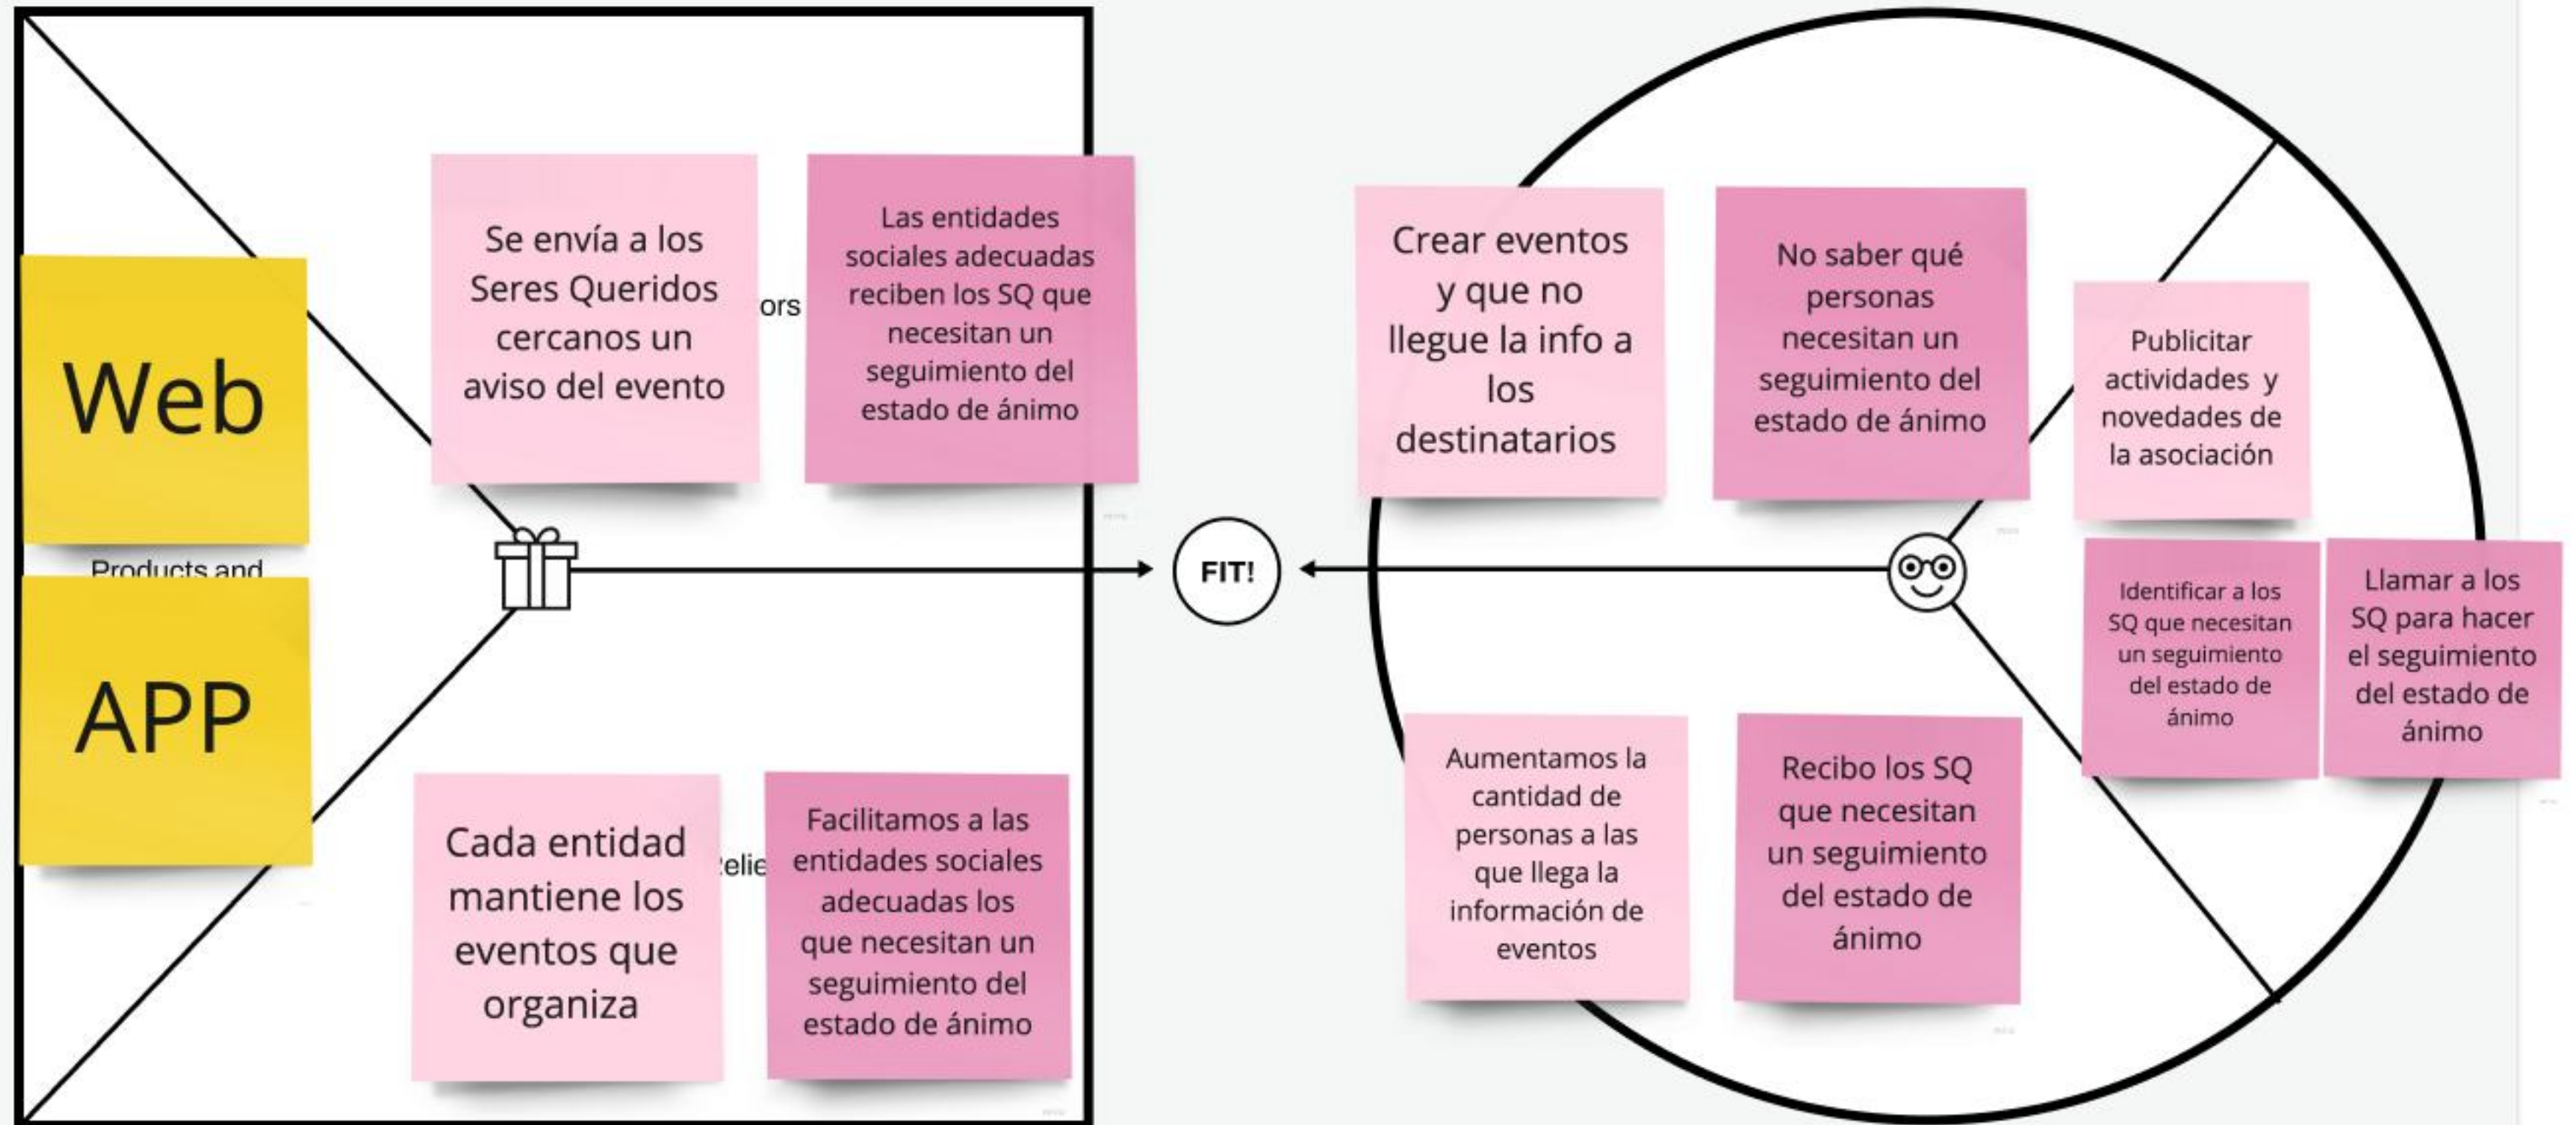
Web

APP

Products and

Se envía a los Seres Queridos cercanos un aviso del evento

ors

Las entidades sociales adecuadas reciben los SQ que necesitan un seguimiento del estado de ánimo

Cada entidad mantiene los eventos que organiza

elie

Facilitamos a las entidades sociales adecuadas los que necesitan un seguimiento del estado de ánimo

FIT!

Crear eventos y que no llegue la info a los destinatarios

No saber qué personas necesitan un seguimiento del estado de ánimo

Publicitar actividades y novedades de la asociación

Identificar a los SQ que necesitan un seguimiento del estado de ánimo

Llamar a los SQ para hacer el seguimiento del estado de ánimo

Aumentamos la cantidad de personas a las que llega la información de eventos

Recibo los SQ que necesitan un seguimiento del estado de ánimo